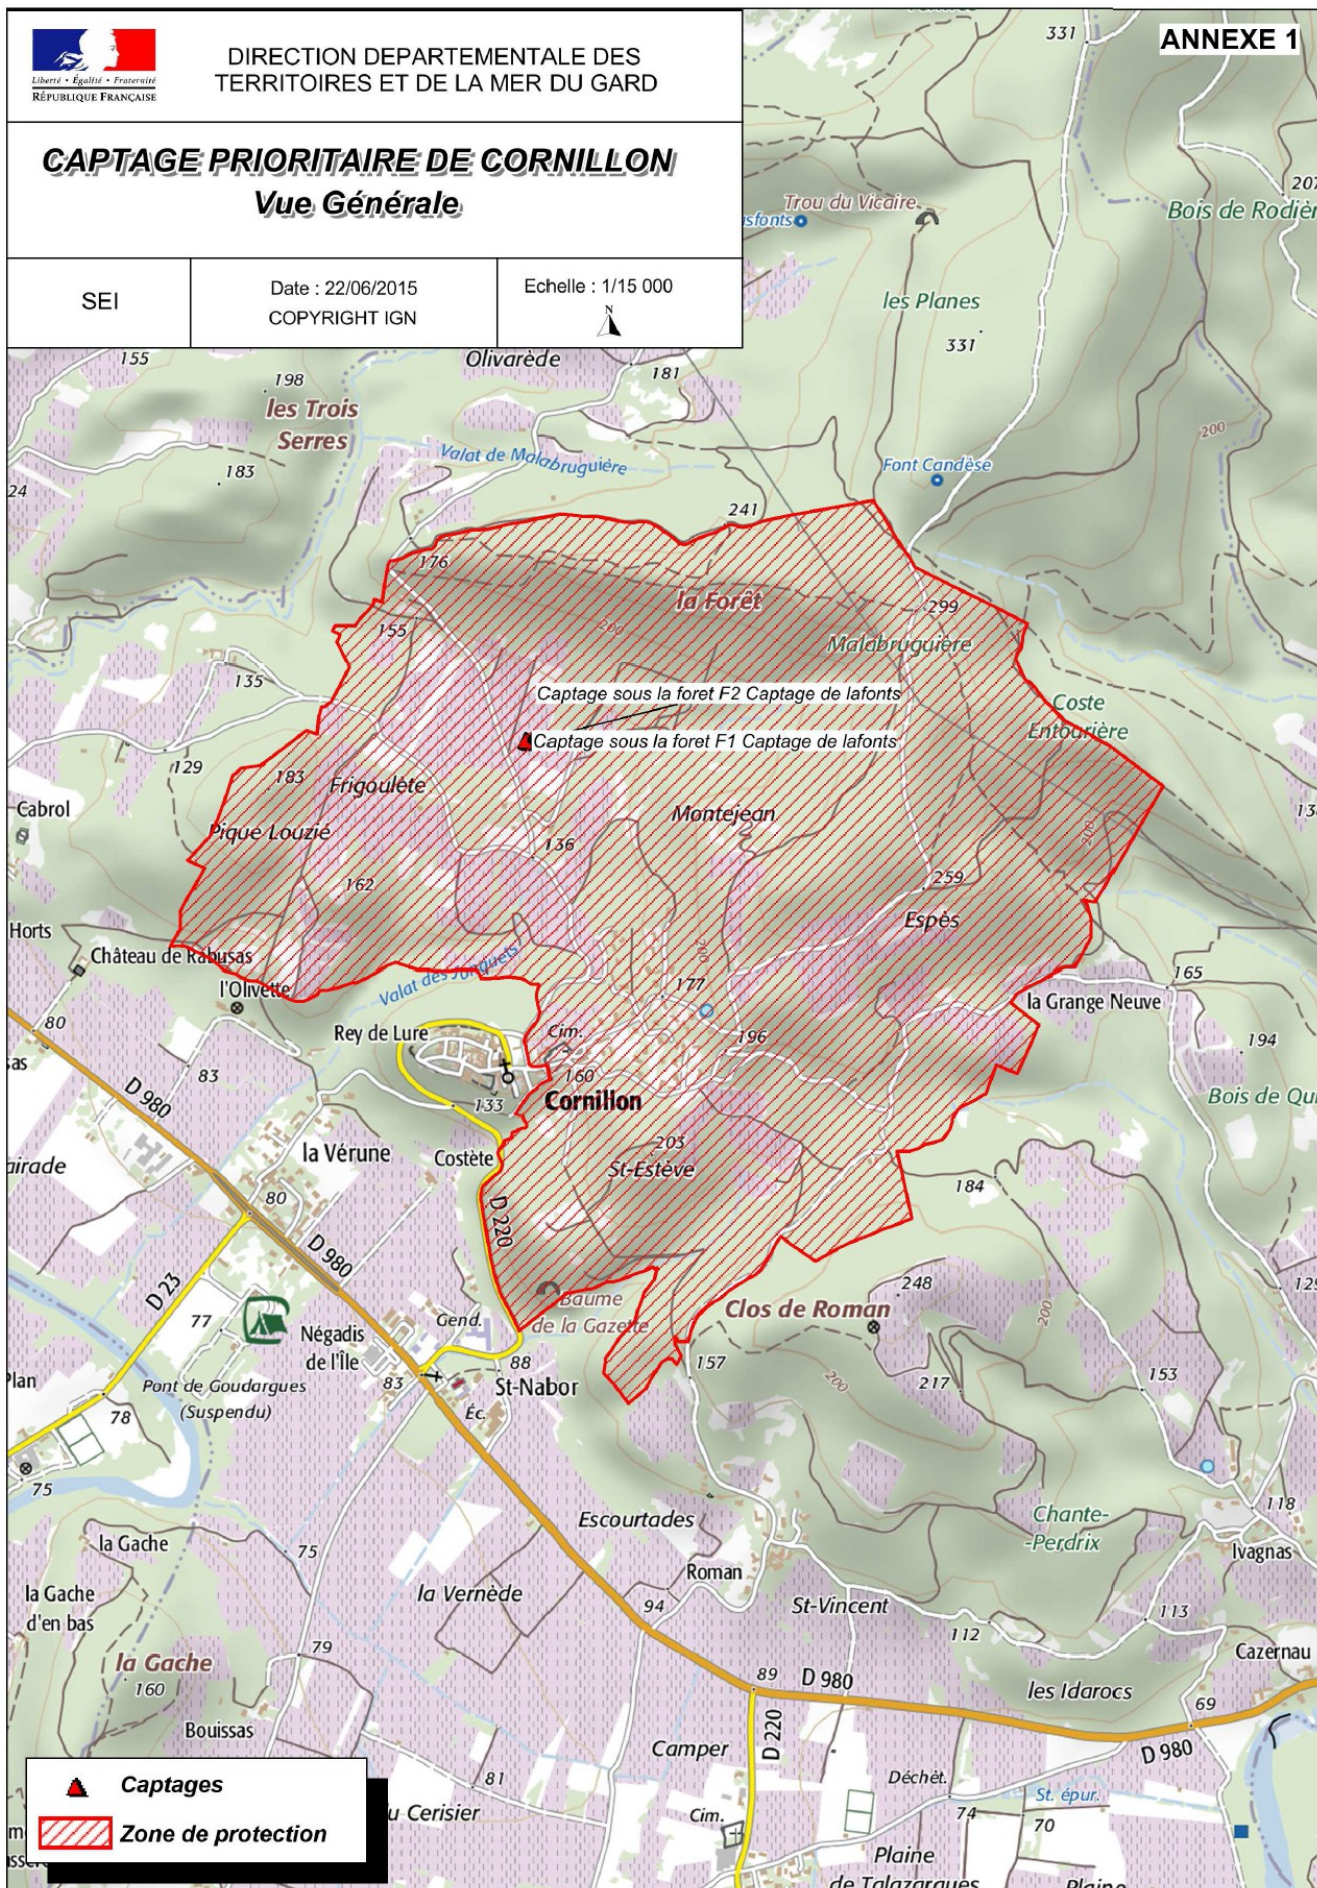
Liberté • Égalité • Fraternité
RÉPUBLIQUE FRANÇAISE

DIRECTION DEPARTEMENTALE DES TERRITOIRES ET DE LA MER DU GARD

ANNEXE 1

CAPTAGE PRIORITAIRE DE CORNILLON
Vue Générale

| SEI | Date : 22/06/2015 COPYRIGHT IGN | Echelle : 1/15 000 N |
|---|---|---|

331
Trou du Vicaire
Lafonts
Bois de Rodièr
207
les Planes
331
155
Olivarède
181
198
les Trois Serres
183
24
Valat de Malabruguière
Font Candèse
200
241
176
la Forêt
299
155
200
Malabruguière
135
Captage sous la foret F2 Captage de lafonts
Coste Entourière
Captage sous la foret F1 Captage de lafonts
129
183
Frigoulète
Cabrol
Montejean
Pique Louzie
136
13
200
162
259
Espès
Horts
Château de Rabusas
Valat des Jonquets
200
165
l'Olivette
177
la Grange Neuve
80
Rey de Lure
Cim.
196
194
as
83
160
D 980
133
Cornillon
Bois de Qu
203
la Vérune
Costète
airade
St-Estève
184
80
D 220
D 980
D 23
248
77
Gend.
Baume de la Gazette
Clos de Roman
200
Négadis de l'Île
88
157
Plan
83
St-Nabor
200
217
153
125
Pont de Goudargues (Suspendu)
78
Éc.
75
118
Escourtades
Chante-Perdrix
la Gache
75
Ivagnas
Roman
la Gache d'en bas
la Vernède
94
St-Vincent
113
112
79
Cazernau
la Gache
89
D 980
les Idarocs
160
69
Bouissas
D 220
Camper
D 980
81
Déchèt.
Cerisier
St. épur.
Cim.
74
70
Plaine de Talazargues
Plaine

Captages
Zone de protection